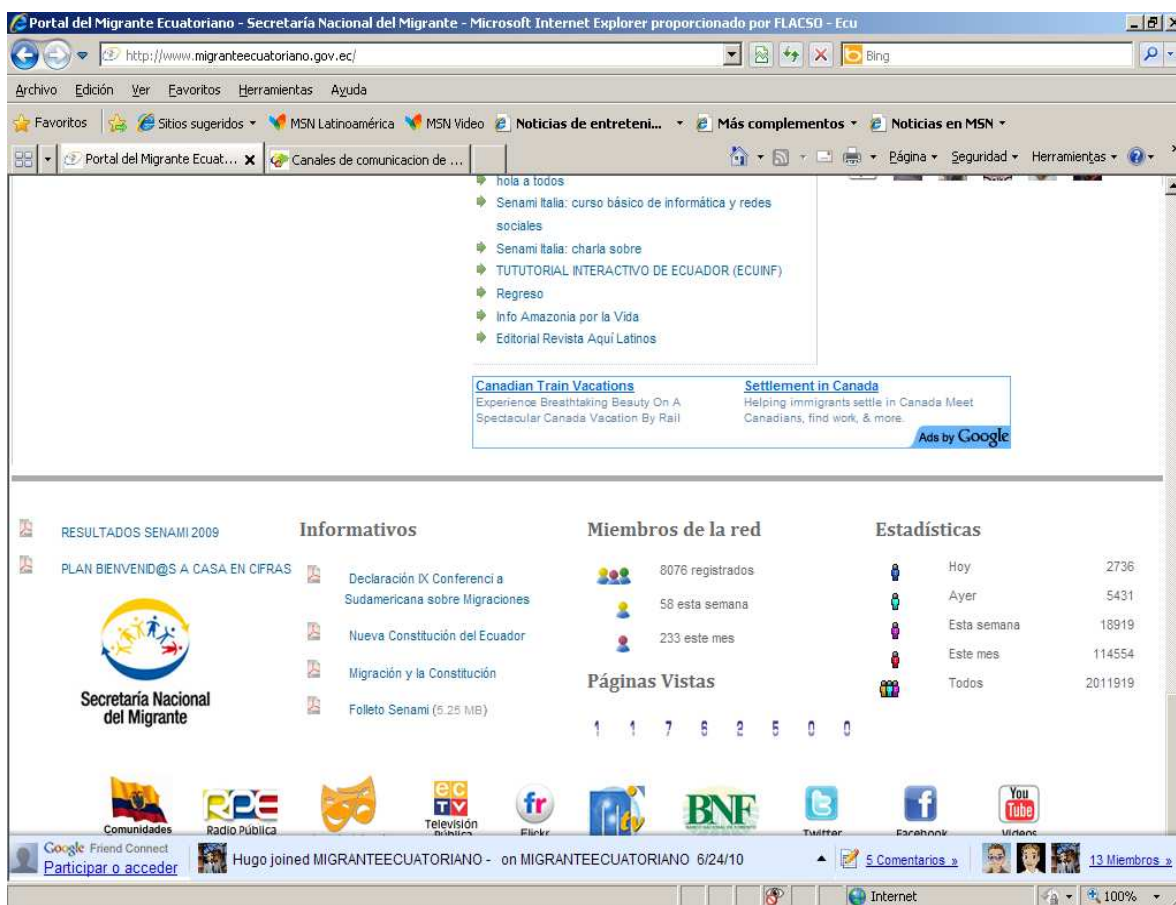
Portal del Migrante Ecuatoriano - Secretaría Nacional del Migrante - Microsoft Internet Explorer proporcionado por FLACSO - Ecu

http://www.migranteecuatoriano.gov.ec/

Bing

Archivo Edición Ver Favoritos Herramientas Ayuda

Favoritos Sitios sugeridos MSN Latinoamérica MSN Video Noticias de entreteni... Más complementos Noticias en MSN

Portal del Migrante Ecuat... Canales de comunicacion de ...

Página Seguridad Herramientas

hola a todos
Senami Italia: curso básico de informática y redes sociales
Senami Italia: charla sobre
TUTUTORIAL INTERACTIVO DE ECUADOR (ECUINF)
Regreso
Info Amazonia por la Vida
Editorial Revista Aquí Latinos

Canadian Train Vacations
Experience Breathtaking Beauty On A Spectacular Canada Vacation By Rail

Settlement in Canada
Helping immigrants settle in Canada Meet Canadians, find work, & more.

Ads by Google

RESULTADOS SENAMI 2009
PLAN BIENVENID@S A CASA EN CIFRAS

Secretaría Nacional del Migrante

Informativos
Declaración IX Conferenci a Sudamericana sobre Migraciones
Nueva Constitución del Ecuador
Migración y la Constitución
Folleto Senami (5.25 MB)

Miembros de la red
8076 registrados
58 esta semana
233 este mes

Páginas Vistas
1 1 7 6 2 5 0 0

Estadísticas
| | |
|---|---|
| Hoy | 2736 |
| Ayer | 5431 |
| Esta semana | 18919 |
| Este mes | 114554 |
| Todos | 2011919 |

Comunidades Radio Pública Televisión Pública Flickr BNF Twitter Facebook You Tube Videos

Google Friend Connect
Participar o acceder
Hugo joined MIGRANTEECUATORIANO - on MIGRANTEECUATORIANO 6/24/10
5 Comentarios »
13 Miembros »

Internet 100%